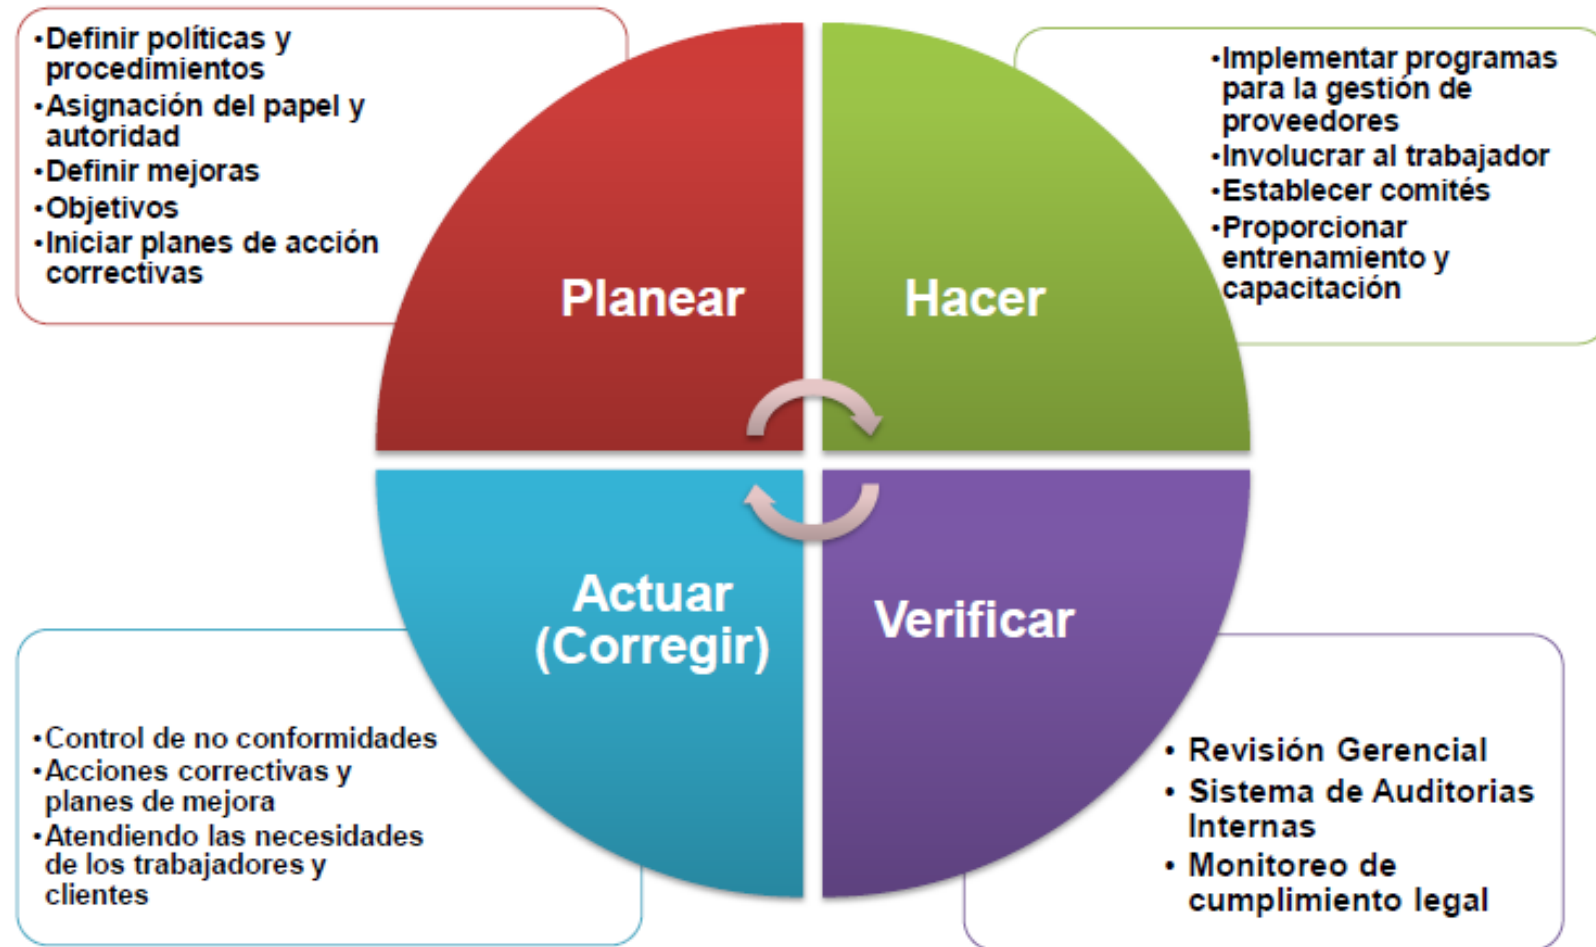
•Definir políticas y procedimientos
•Asignación del papel y autoridad
•Definir mejoras
•Objetivos
•Iniciar planes de acción correctivas

•Implementar programas para la gestión de proveedores
•Involucrar al trabajador
•Establecer comités
•Proporcionar entrenamiento y capacitación

Planear

Hacer

Actuar (Corregir)

Verificar

•Control de no conformidades
•Acciones correctivas y planes de mejora
•Atendiendo las necesidades de los trabajadores y clientes

• Revisión Gerencial
• Sistema de Auditorias Internas
• Monitoreo de cumplimiento legal